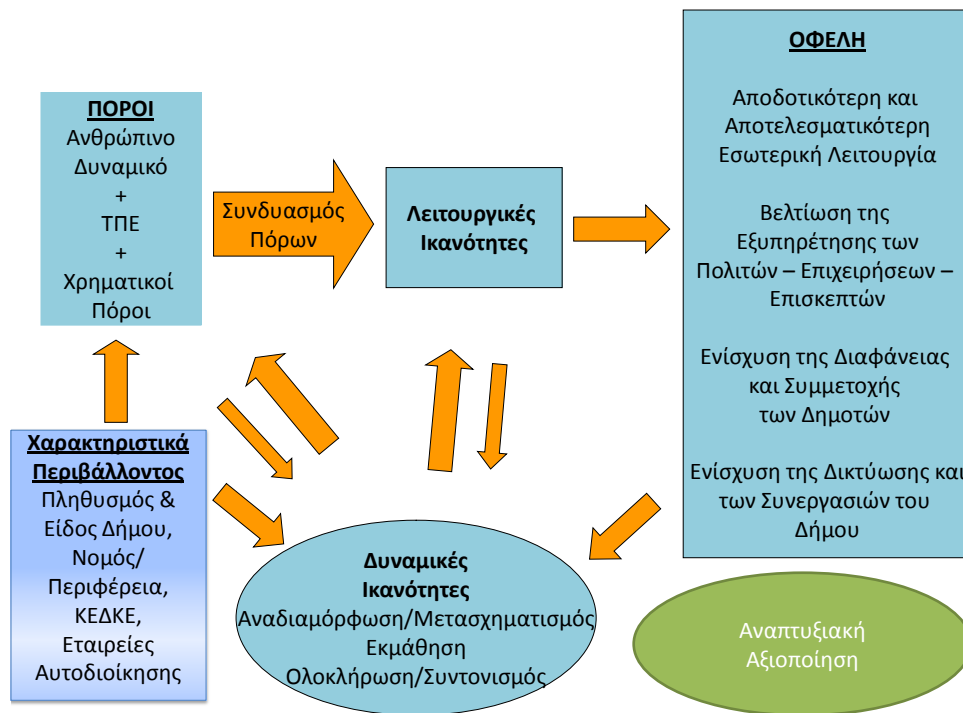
ΠΟΡΟΙ
Ανθρώπινο Δυναμικό
+
ΤΠΕ
+
Χρηματικοί Πόροι

Συνδυασμός Πόρων

Λειτουργικές Ικανότητες

ΟΦΕΛΗ

Αποδοτικότερη και Αποτελεσματικότερη Εσωτερική Λειτουργία

Βελτίωση της Εξυπηρέτησης των Πολιτών – Επιχειρήσεων – Επισκεπτών

Ενίσχυση της Διαφάνειας και Συμμετοχής των Δημοτών

Ενίσχυση της Δικτύωσης και των Συνεργασιών του Δήμου

Χαρακτηριστικά Περιβάλλοντος
Πληθυσμός & Είδος Δήμου, Νομός/ Περιφέρεια, ΚΕΔΚΕ, Εταιρείες Αυτοδιοίκησης

Δυναμικές Ικανότητες
Αναδιαμόρφωση/Μετασχηματισμός
Εκμάθηση
Ολοκλήρωση/Συντονισμός

Αναπτυξιακή Αξιοποίηση